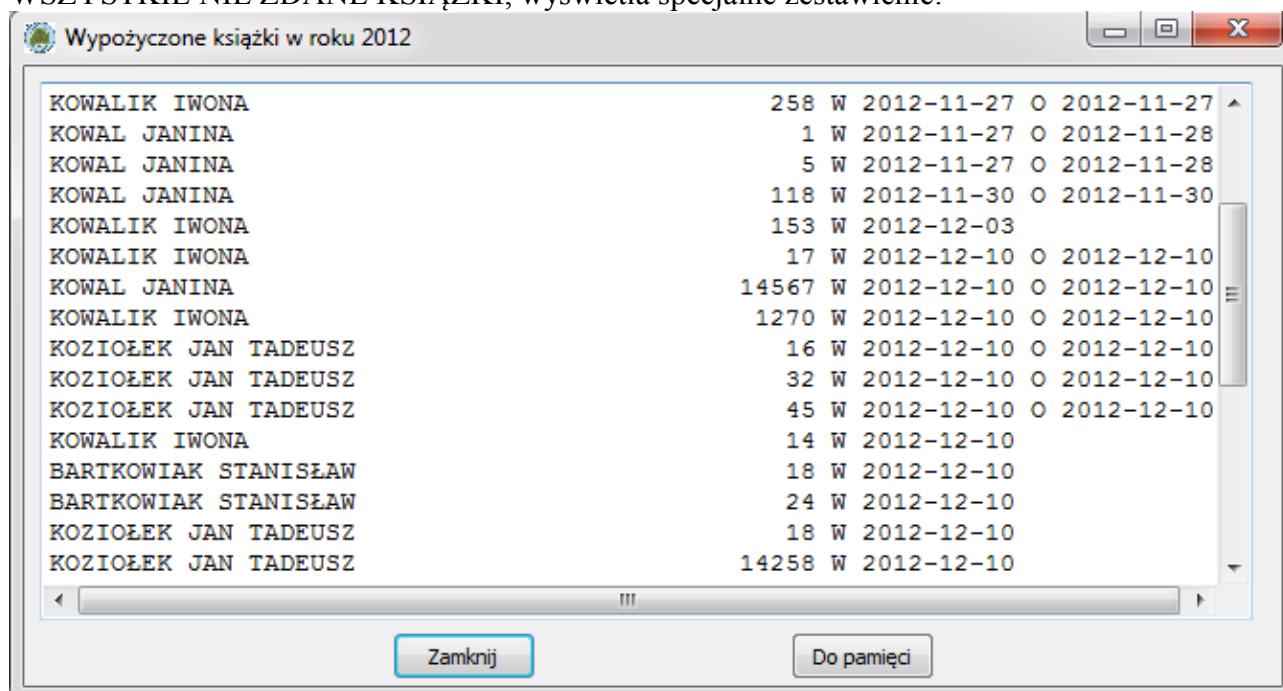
WSZYSTKIE NIE ZDANE KSIĄŻKI, wyświetla specjalne zestawienie.

Wypożyczone książki w roku 2012

KOWALIK IWONA 258 W 2012-11-27 O 2012-11-27
KOWAL JANINA 1 W 2012-11-27 O 2012-11-28
KOWAL JANINA 5 W 2012-11-27 O 2012-11-28
KOWAL JANINA 118 W 2012-11-30 O 2012-11-30
KOWALIK IWONA 153 W 2012-12-03
KOWALIK IWONA 17 W 2012-12-10 O 2012-12-10
KOWAL JANINA 14567 W 2012-12-10 O 2012-12-10
KOWALIK IWONA 1270 W 2012-12-10 O 2012-12-10
KOZIOŁEK JAN TADEUSZ 16 W 2012-12-10 O 2012-12-10
KOZIOŁEK JAN TADEUSZ 32 W 2012-12-10 O 2012-12-10
KOZIOŁEK JAN TADEUSZ 45 W 2012-12-10 O 2012-12-10
KOWALIK IWONA 14 W 2012-12-10
BARTKOWIAK STANISŁAW 18 W 2012-12-10
BARTKOWIAK STANISŁAW 24 W 2012-12-10
KOZIOŁEK JAN TADEUSZ 18 W 2012-12-10
KOZIOŁEK JAN TADEUSZ 14258 W 2012-12-10

Zamknij
Do pamięci